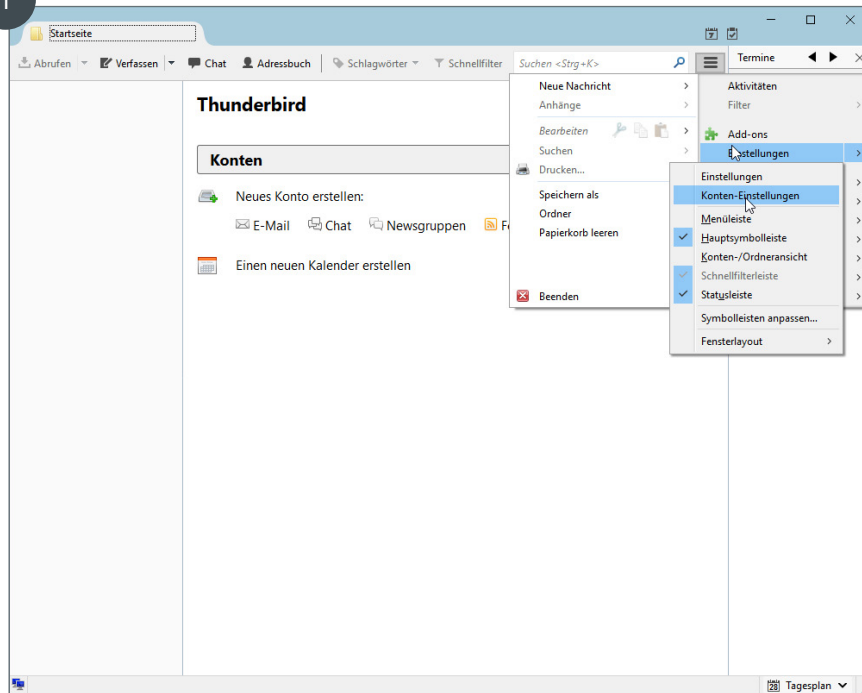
Startseite

Abrufen | Verfassen | Chat | Adressbuch | Schlagwörter | Schnellfilter | Suchen <Strg+K>

Termine

Thunderbird

Konten

Neues Konto erstellen:

E-Mail Chat Newsgruppen Fe

Einen neuen Kalender erstellen

Neue Nachricht
Anhänge
Bearbeiten
Suchen
Drucken...
Speichern als
Ordner
Papierkorb leeren
Beenden

Aktivitäten
Filter
Add-ons
Einstellungen

Einstellungen
Konten-Einstellungen
Menüleiste
Hauptsymbolleiste
Konten-/Ordneransicht
Schnellfilterleiste
Statusleiste
Symbolleisten anpassen...
Fensterlayout

Tagesplan